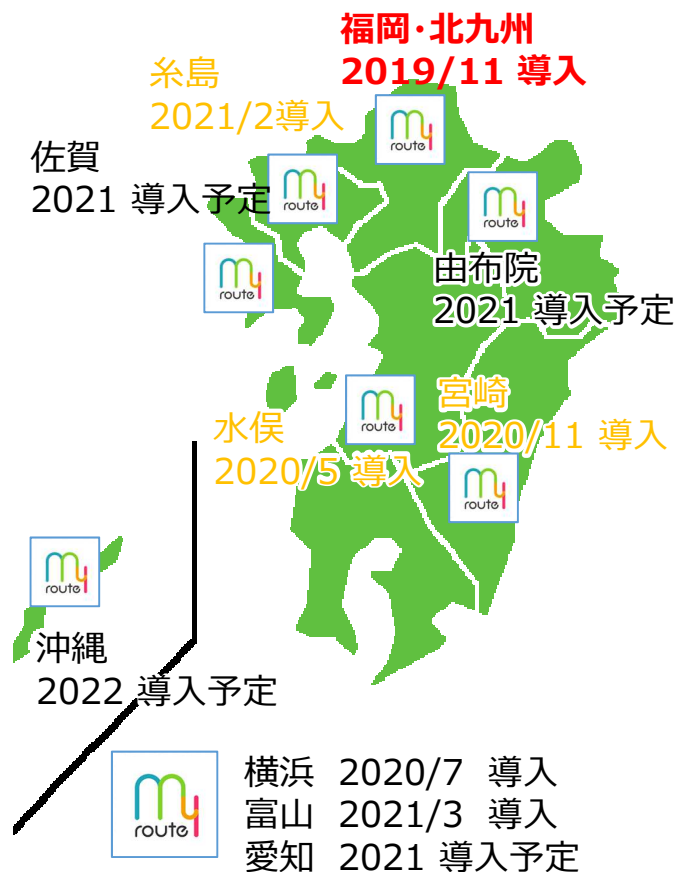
福岡･北九州
2019/11 導入

糸島
2021/2導入

佐賀
2021 導入予定

route

route

route

由布院
2021 導入予定

route

宮崎
2020/11 導入

水俣
2020/5 導入

route

route

沖縄
2022 導入予定

route

横浜 2020/7 導入
富山 2021/3 導入
愛知 2021 導入予定